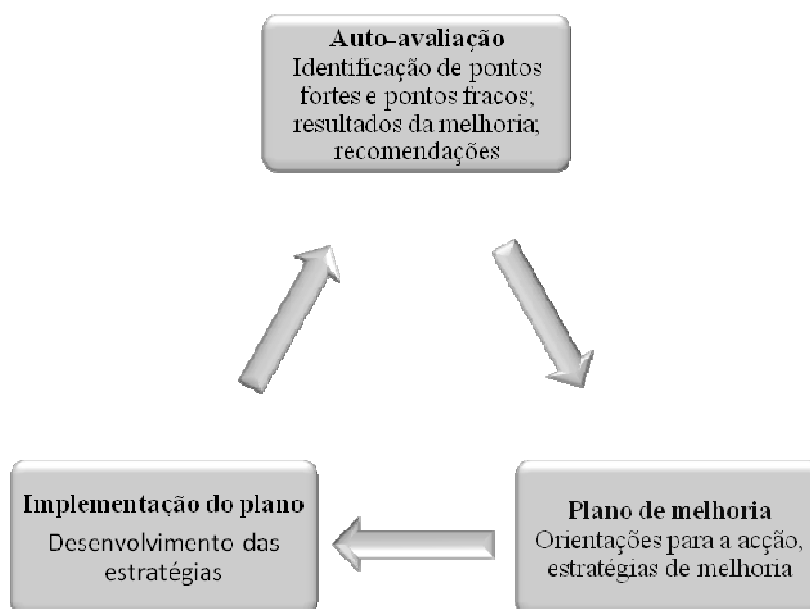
Auto-avaliação
Identificação de pontos fortes e pontos fracos; resultados da melhoria; recomendações

Plano de melhoria
Orientações para a acção, estratégias de melhoria

Implementação do plano
Desenvolvimento das estratégias